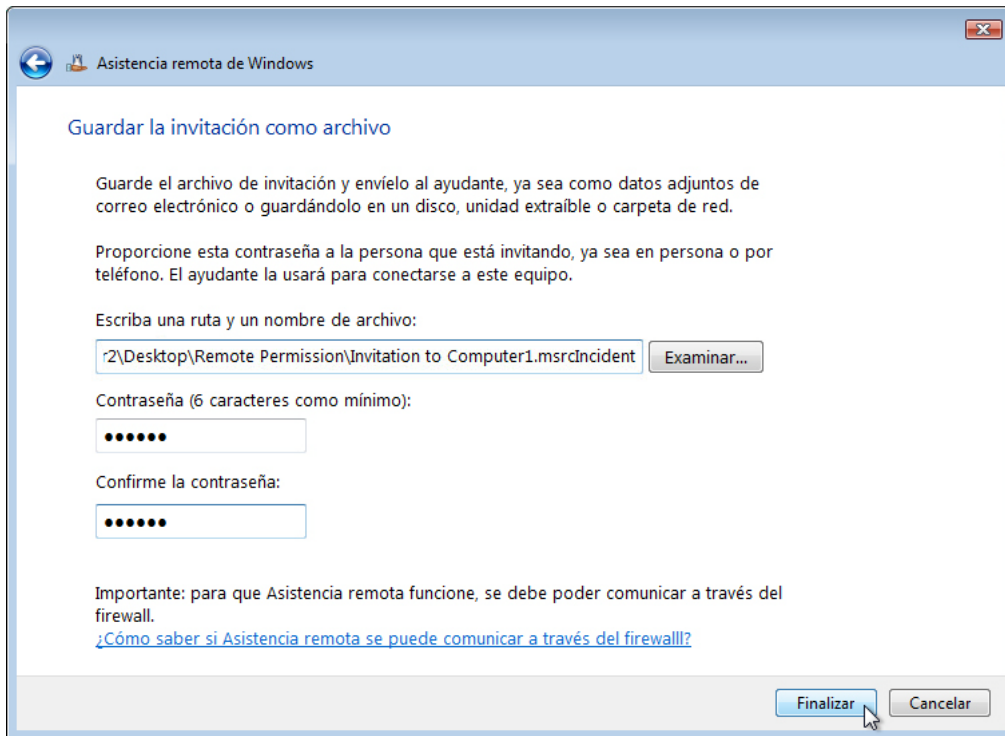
Asistencia remota de Windows

Guardar la invitación como archivo

Guarde el archivo de invitación y envíelo al ayudante, ya sea como datos adjuntos de correo electrónico o guardándolo en un disco, unidad extraíble o carpeta de red.

Proporcione esta contraseña a la persona que está invitando, ya sea en persona o por teléfono. El ayudante la usará para conectarse a este equipo.

Escriba una ruta y un nombre de archivo:

r2\Desktop\Remote Permission\Invitation to Computer1.msrcIncident

Examinar...

Contraseña (6 caracteres como mínimo):

••••••

Confirme la contraseña:

••••••

Importante: para que Asistencia remota funcione, se debe poder comunicar a través del firewall.

¿Cómo saber si Asistencia remota se puede comunicar a través del firewall?

Finalizar

Cancelar